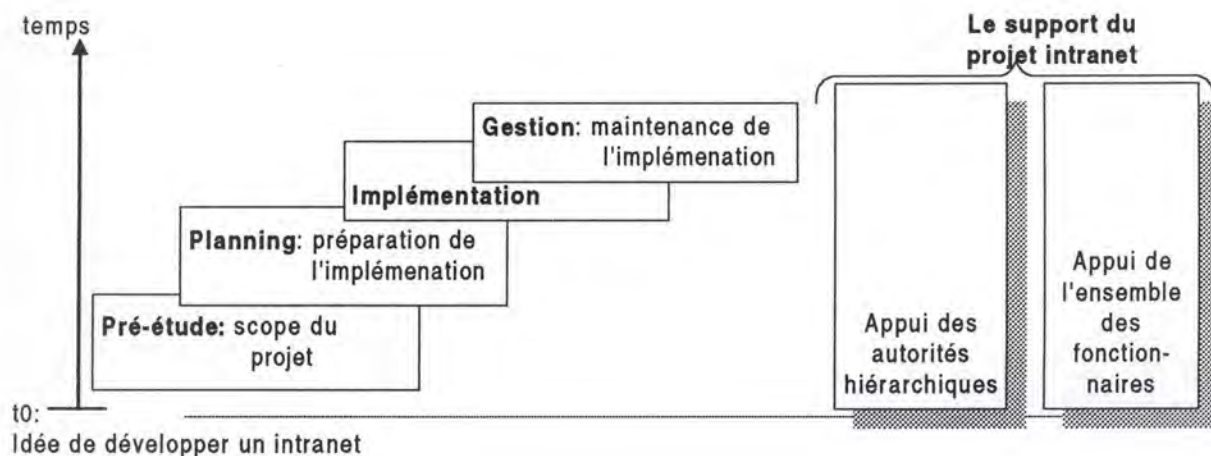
temps

Le support du projet intranet

Gestion: maintenance de l'implémenation

Implémentation

Planning: préparation de l'implémenation

Pré-étude: scope du projet

Appui des autorités hiérarchiques

Appui de l'ensemble des fonctionnaires

t0:
Idée de développer un intranet